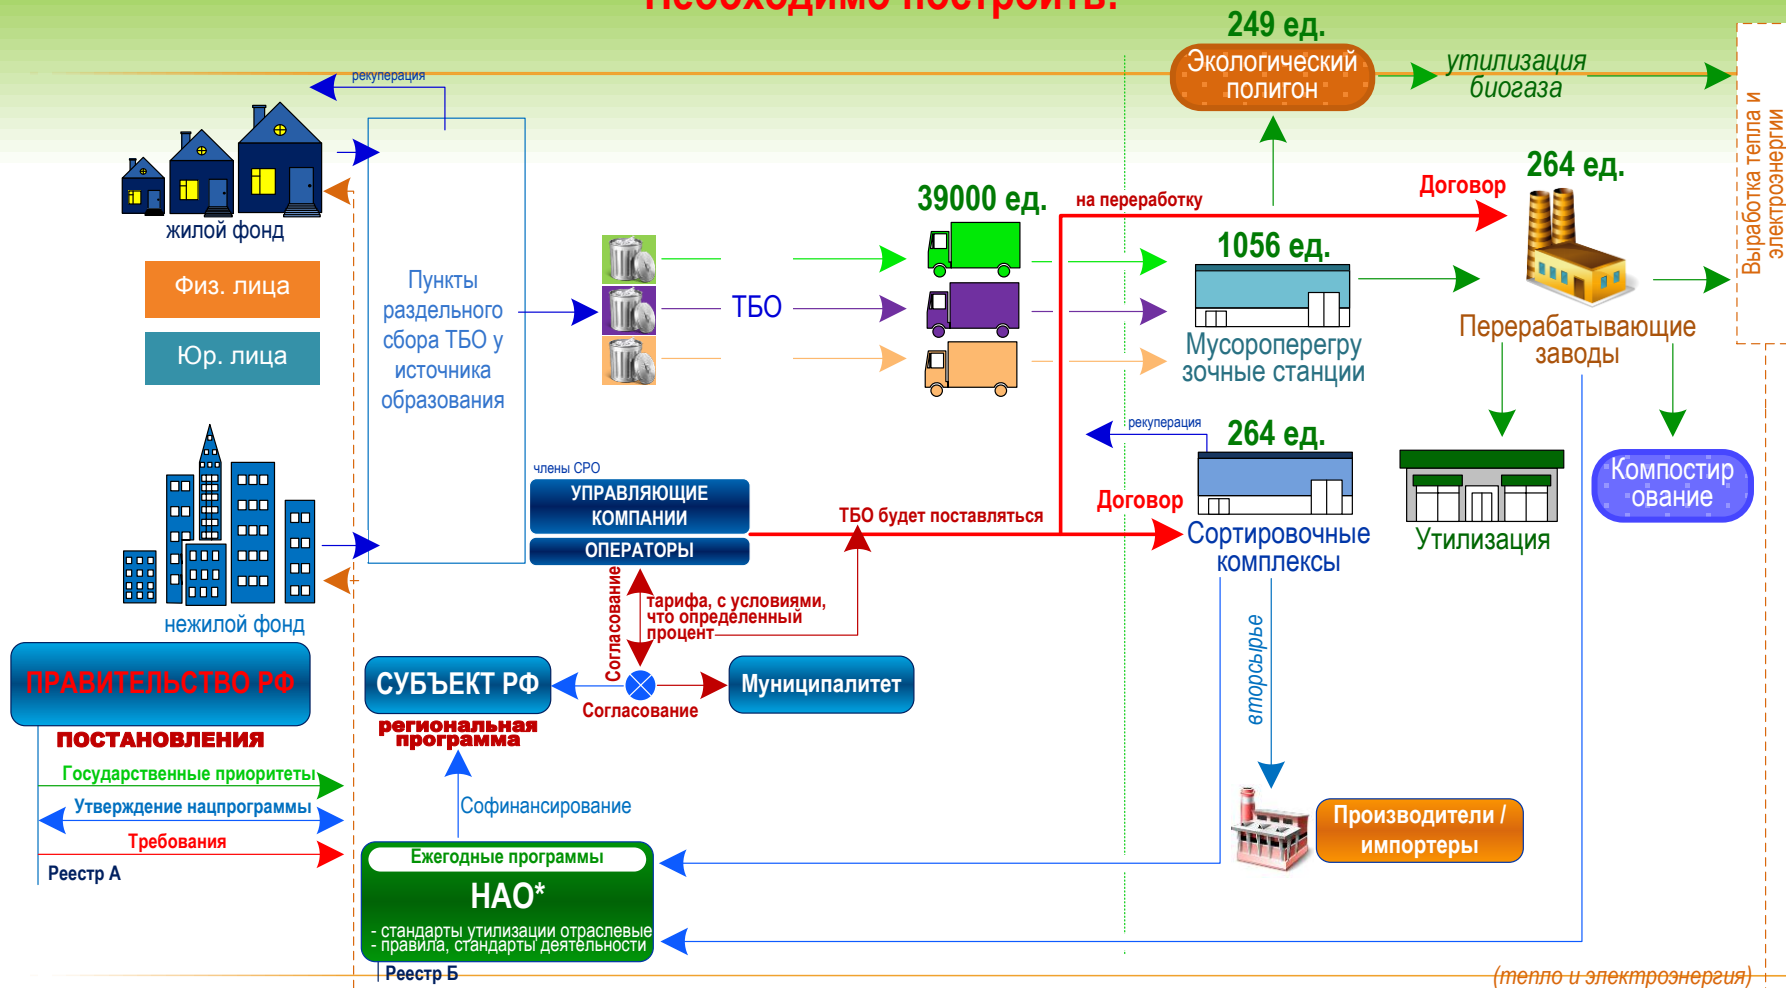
Необходимо построить:

249 ед.
Экологический полигон
утилизация биогаза

рекуперация

жилой фонд
Физ. лица
Юр. лица

Пункты раздельного сбора ТБО у источника образования

ТБО

39000 ед.
на переработку
Договор
264 ед.

1056 ед.
Мусороперегрузочные станции

Перерабатывающие заводы

Выработка тепла и электроэнергии

рекуперация
264 ед.
Договор
Сортировочные комплексы

Утилизация
Компостирование

члены СРО
УПРАВЛЯЮЩИЕ КОМПАНИИ
ОПЕРАТОРЫ

ТБО будет поставляться

нежилой фонд

тарифа, с условиями, что определенный процент
Согласование

ПРАВИТЕЛЬСТВО РФ
ПОСТАНОВЛЕНИЯ
Государственные приоритеты
Утверждение нацпрограммы
Требования
Реестр А

СУБЪЕКТ РФ
региональная программа
Согласование
Муниципалитет

вторсырье

Софинансирование

Ежегодные программы
НАО*
- стандарты утилизации отраслевые
- правила, стандарты деятельности
Реестр Б

Производители / импортеры

(тепло и электроэнергия)